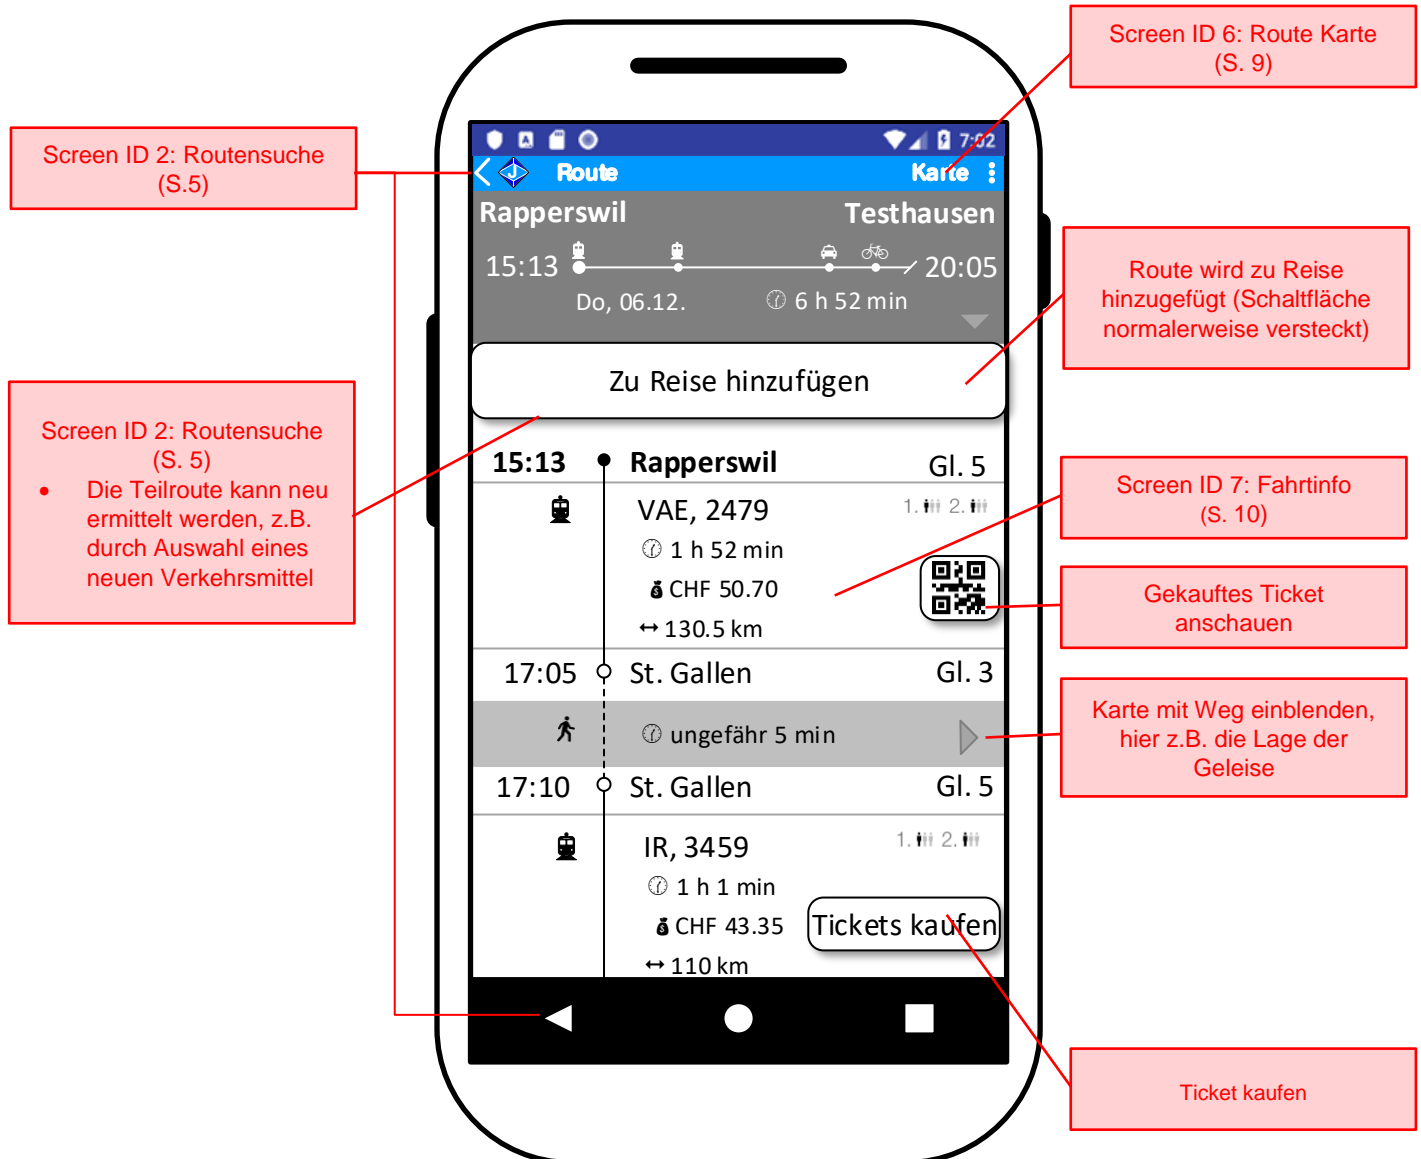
Screen ID 2: Routensuche (S.5)

Screen ID 2: Routensuche (S. 5)
• Die Teilroute kann neu ermittelt werden, z.B. durch Auswahl eines neuen Verkehrsmittel

7:02

Route

Karte

Rapperswil

Testhausen

15:13

20:05

Do, 06.12.

6 h 52 min

Zu Reise hinzufügen

15:13 Rapperswil Gl. 5

VAE, 2479

1. 2.

1 h 52 min

CHF 50.70

↔ 130.5 km

17:05 St. Gallen Gl. 3

ungefähr 5 min

17:10 St. Gallen Gl. 5

IR, 3459

1. 2.

1 h 1 min

CHF 43.35

Tickets kaufen

↔ 110 km

Screen ID 6: Route Karte (S. 9)

Route wird zu Reise hinzugefügt (Schaltfläche normalerweise versteckt)

Screen ID 7: Fahrtinfo (S. 10)

Gekauftes Ticket anschauen

Karte mit Weg einblenden, hier z.B. die Lage der Geleise

Ticket kaufen